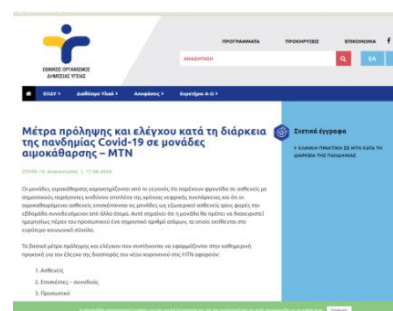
ΕΘΝΙΚΟΣ ΟΡΓΑΝΙΣΜΟΣ ΔΗΜΟΣΙΑΣ ΥΓΕΙΑΣ

ΠΡΟΓΡΑΜΜΑΤΑ ΠΡΟΚΗΡΥΞΕΙΣ ΕΠΙΚΟΙΝΩΝΙΑ

ΑΝΑΖΗΤΗΣΗ

ΕΛ

ΕΟΔΥ > Θεματικές Υγείας > Ανακοινώσεις > Ευρετήριο Α-Ω >

Μέτρα πρόληψης και ελέγχου κατά τη διάρκεια της πανδημίας Covid-19 σε μονάδες αιμοκάθαρσης – ΜΤΝ

COVID-19, Ανακοινώσεις | 17.04.2020

Οι μονάδες αιμοκάθαρσης χαρακτηρίζονται από το γεγονός ότι παρέχουν φροντίδα σε ασθενείς με σημαντικούς παράγοντες κινδύνου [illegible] χρόνιας νεφρικής νόσου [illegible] και ότι οι αιμοκαθαιρόμενοι ασθενείς επισκέπτονται τις μονάδες ως εξωτερικοί ασθενείς τρεις φορές την εβδομάδα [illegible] ... Αυτό σημαίνει ότι η μονάδα θα πρέπει να διασφαλίζει ... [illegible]

Τα βασικά μέτρα πρόληψης και ελέγχου που συστήνονται να εφαρμόζονται στην καθημερινή πρακτική για τον έλεγχο της διασποράς του νέου κορωνοϊού στις ΜΤΝ αφορούν:

1. Ασθενείς
2. Επισκέπτες – συνοδούς
3. Προσωπικό

Σχετικά έγγραφα

> ΚΛΙΝΙΚΗ ΠΡΑΚΤΙΚΗ ΣΕ ΜΤΝ ΚΑΤΑ ΤΗ ΔΙΑΡΚΕΙΑ ΤΗΣ ΠΑΝΔΗΜΙΑΣ